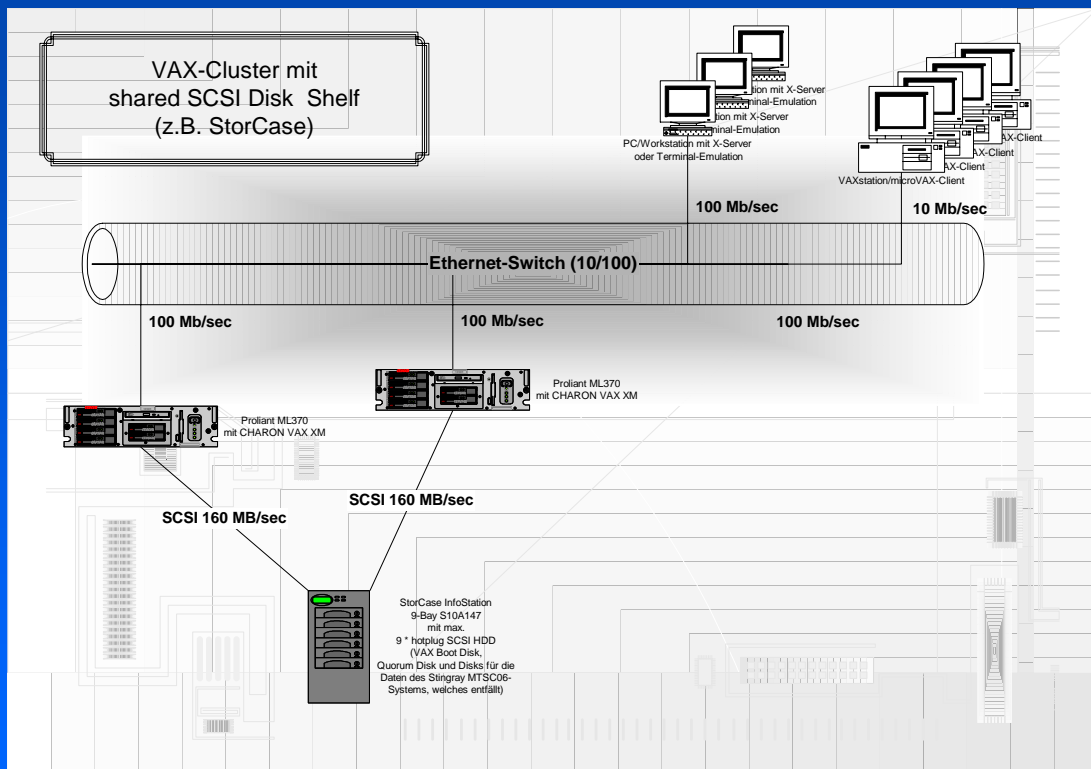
VAX-Cluster mit shared SCSI Disk Shelf (z.B. StorCase)

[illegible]tion mit X-Server
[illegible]minal-Emulation
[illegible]tion mit X-Server
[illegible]minal-Emulation
PC/Workstation mit X-Server oder Terminal-Emulation

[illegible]VAX-Client
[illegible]VAX-Client
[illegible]AX-Client
VAXstation/microVAX-Client

100 Mb/sec
10 Mb/sec

Ethernet-Switch (10/100)

100 Mb/sec
100 Mb/sec
100 Mb/sec

Proliant ML370 mit CHARON VAX XM

Proliant ML370 mit CHARON VAX XM

SCSI 160 MB/sec
SCSI 160 MB/sec

StorCase InfoStation 9-Bay S10A147 mit max. 9 * hotplug SCSI HDD (VAX Boot Disk, Quorum Disk und Disks für die Daten des Stingray MTSC06-Systems, welches entfällt)